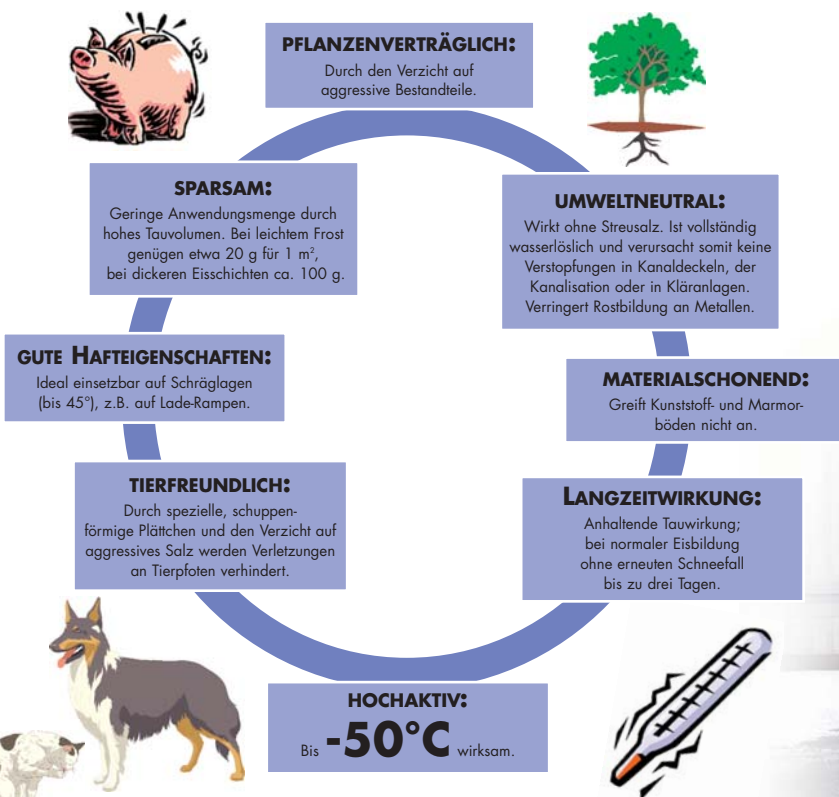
PFLANZENVERTRÄGLICH:
Durch den Verzicht auf aggressive Bestandteile.

SPARSAM:
Geringe Anwendungsmenge durch hohes Tauvolumen. Bei leichtem Frost genügen etwa 20 g für 1 m², bei dickeren Eisschichten ca. 100 g.

UMWELTNEUTRAL:
Wirkt ohne Streusalz. Ist vollständig wasserlöslich und verursacht somit keine Verstopfungen in Kanaldeckeln, der Kanalisation oder in Kläranlagen. Verringert Rostbildung an Metallen.

GUTE HAFTEIGENSCHAFTEN:
Ideal einsetzbar auf Schräglagen (bis 45°), z.B. auf Lade-Rampen.

MATERIALSCHONEND:
Greift Kunststoff- und Marmorböden nicht an.

TIERFREUNDLICH:
Durch spezielle, schuppenförmige Plättchen und den Verzicht auf aggressives Salz werden Verletzungen an Tierpfoten verhindert.

LANGZEITWIRKUNG:
Anhaltende Tauwirkung; bei normaler Eisbildung ohne erneuten Schneefall bis zu drei Tagen.

HOCHAKTIV:
Bis -50°C wirksam.